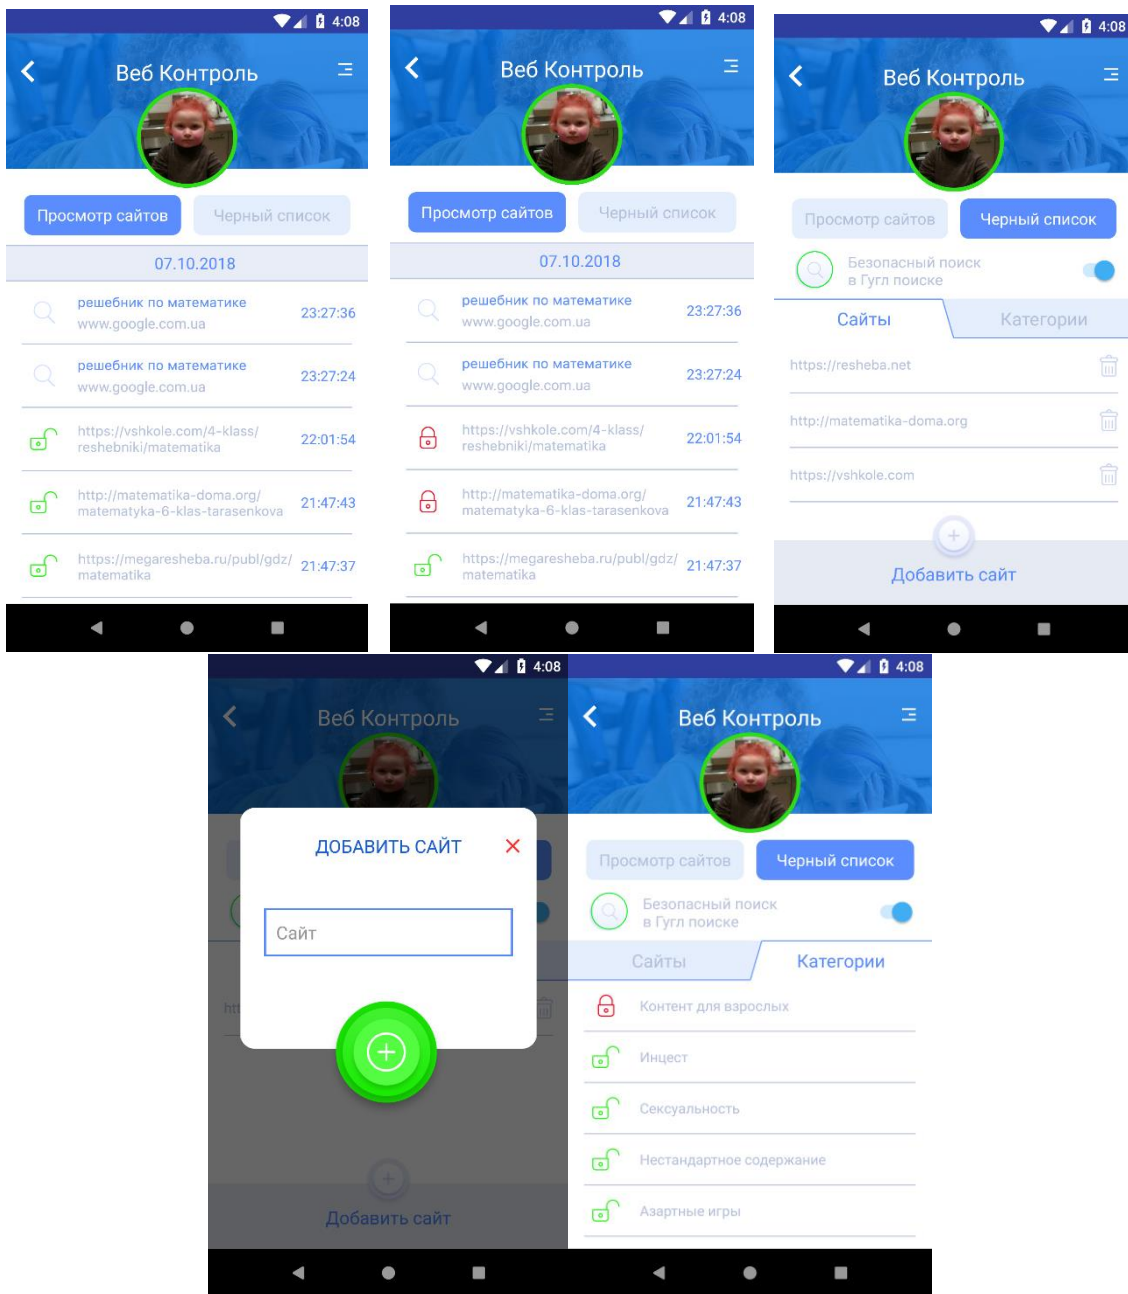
4:08

Веб Контроль

Просмотр сайтов
Черный список

07.10.2018

решебник по математике
www.google.com.ua
23:27:36

решебник по математике
www.google.com.ua
23:27:24

https://vshkole.com/4-klass/reshebniki/matematika
22:01:54

http://matematika-doma.org/matematyka-6-klas-tarasenkova
21:47:43

https://megaresheba.ru/publ/gdz/matematika
21:47:37

4:08

Веб Контроль

Просмотр сайтов
Черный список

07.10.2018

решебник по математике
www.google.com.ua
23:27:36

решебник по математике
www.google.com.ua
23:27:24

https://vshkole.com/4-klass/reshebniki/matematika
22:01:54

http://matematika-doma.org/matematyka-6-klas-tarasenkova
21:47:43

https://megaresheba.ru/publ/gdz/matematika
21:47:37

4:08

Веб Контроль

Просмотр сайтов
Черный список

Безопасный поиск в Гугл поиске

Сайты
Категории

https://resheba.net

http://matematika-doma.org

https://vshkole.com

Добавить сайт

4:08

Веб Контроль

ДОБАВИТЬ САЙТ

Сайт

Добавить сайт

4:08

Веб Контроль

Просмотр сайтов
Черный список

Безопасный поиск в Гугл поиске

Сайты
Категории

Контент для взрослых

Инцест

Сексуальность

Нестандартное содержание

Азартные игры